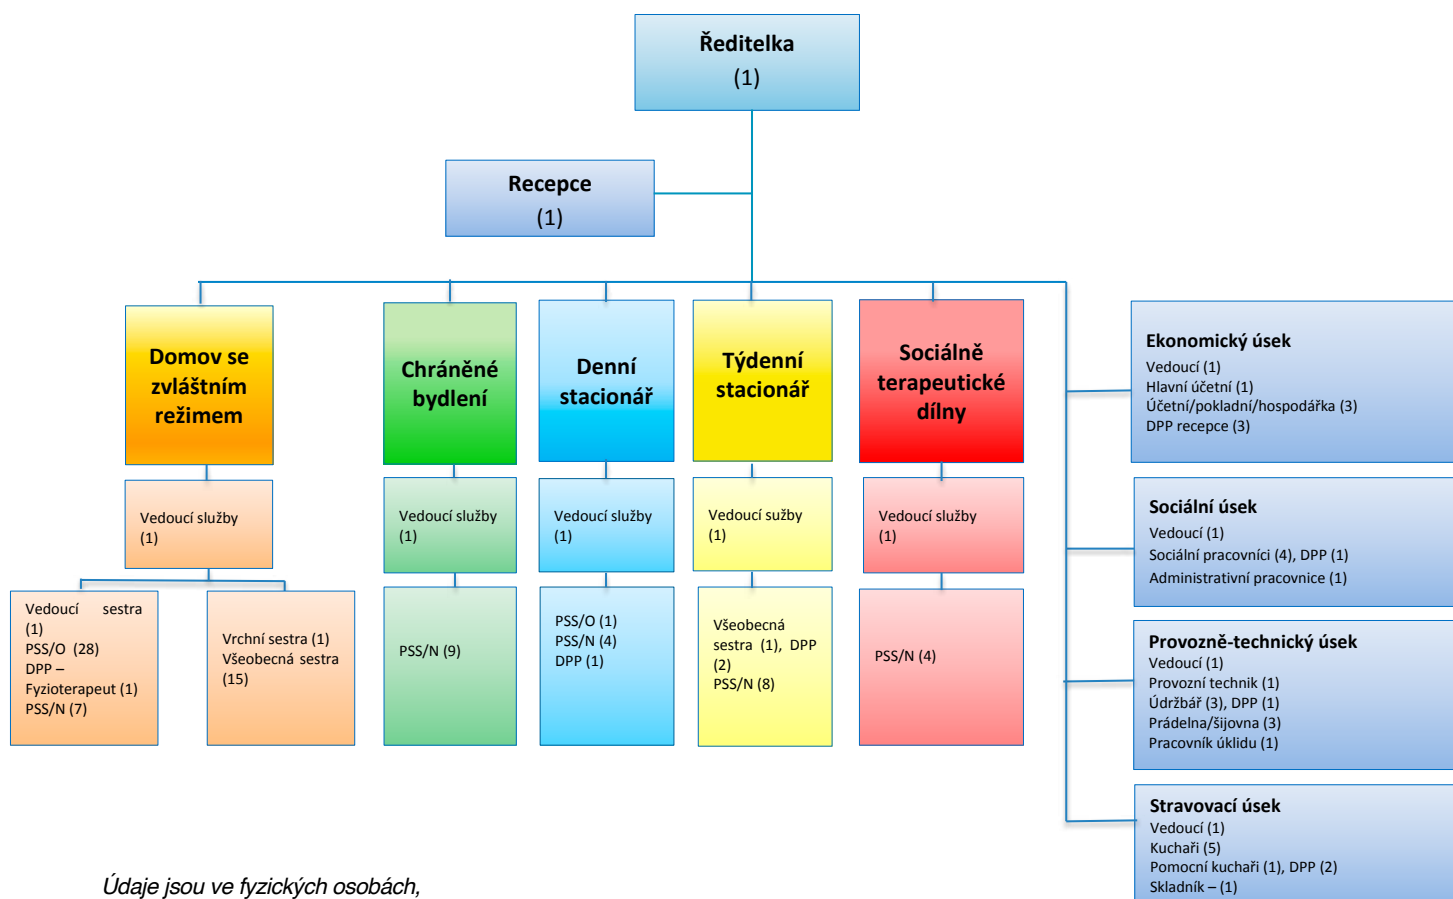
Ředitelka
(1)

Recepce
(1)

Domov se zvláštním režimem

Vedoucí služby
(1)

Vedoucí sestra
(1)
PSS/O (28)
DPP – Fyzioterapeut (1)
PSS/N (7)

Vrchní sestra (1)
Všeobecná sestra (15)

Chráněné bydlení

Vedoucí služby
(1)

PSS/N (9)

Denní stacionář

Vedoucí služby
(1)

PSS/O (1)
PSS/N (4)
DPP (1)

Týdenní stacionář

Vedoucí sužby
(1)

Všeobecná sestra (1), DPP (2)
PSS/N (8)

Sociálně terapeutické dílny

Vedoucí služby
(1)

PSS/N (4)

Ekonomický úsek
Vedoucí (1)
Hlavní účetní (1)
Účetní/pokladní/hospodářka (3)
DPP recepce (3)

Sociální úsek
Vedoucí (1)
Sociální pracovníci (4), DPP (1)
Administrativní pracovnice (1)

Provozně-technický úsek
Vedoucí (1)
Provozní technik (1)
Údržbář (3), DPP (1)
Prádelna/šijovna (3)
Pracovník úklidu (1)

Stravovací úsek
Vedoucí (1)
Kuchaři (5)
Pomocní kuchaři (1), DPP (2)
Skladník – (1)

Údaje jsou ve fyzických osobách,